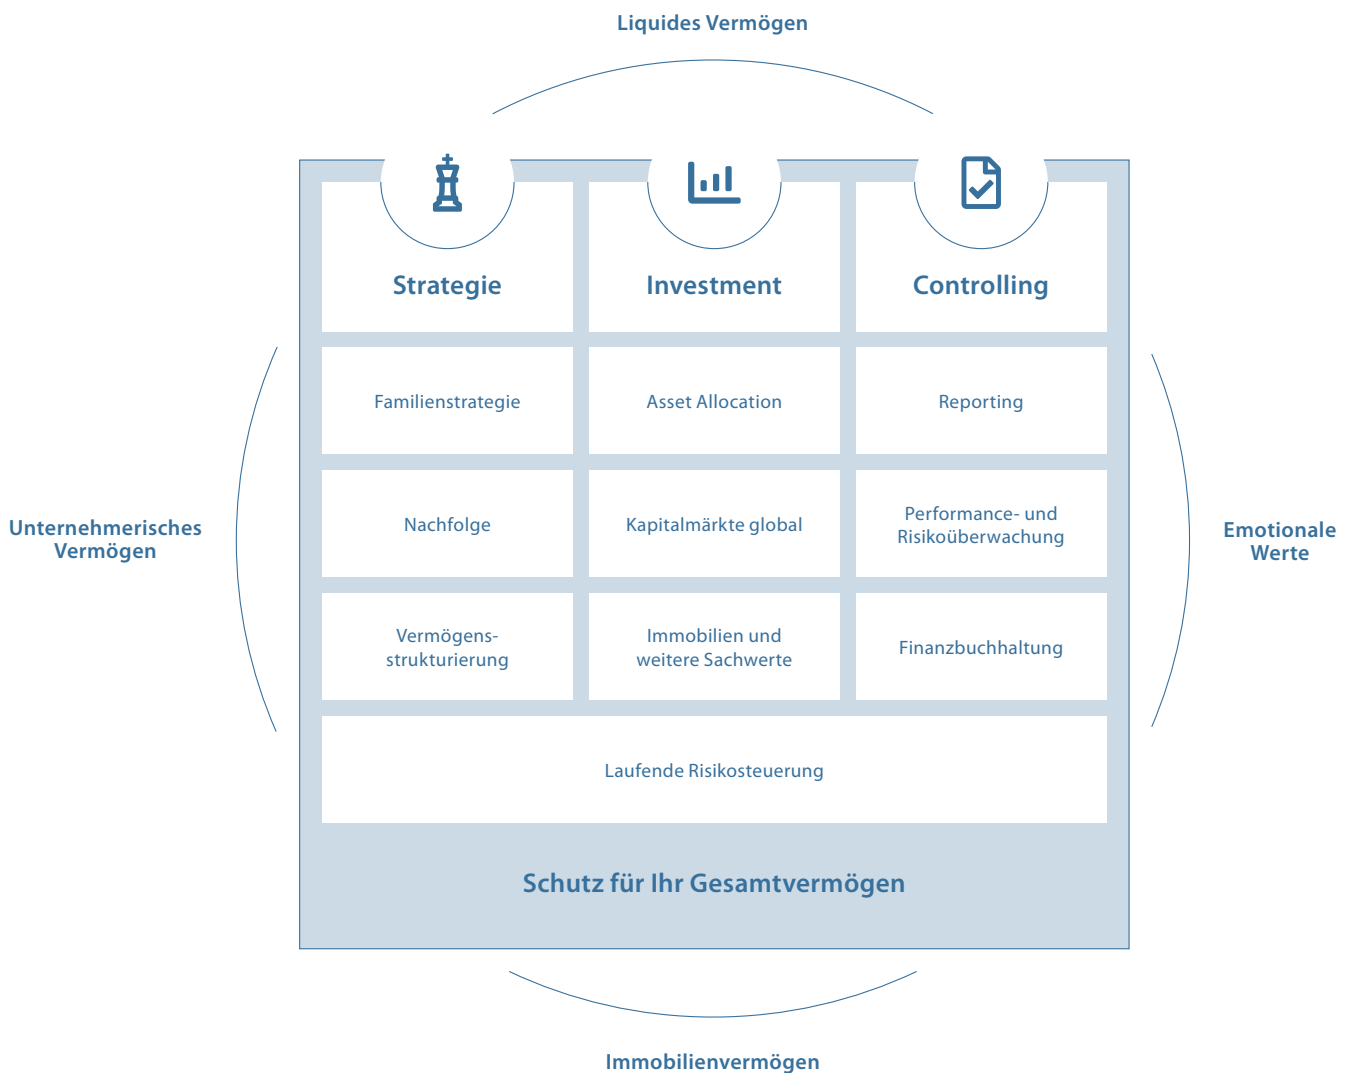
Liquides Vermögen

Unternehmerisches Vermögen

Emotionale Werte

| Strategie | Investment | Controlling |
|---|---|---|
| Familienstrategie | Asset Allocation | Reporting |
| Nachfolge | Kapitalmärkte global | Performance- und Risikoüberwachung |
| Vermögens-strukturierung | Immobilien und weitere Sachwerte | Finanzbuchhaltung |

Laufende Risikosteuerung

Schutz für Ihr Gesamtvermögen

Immobilienvermögen